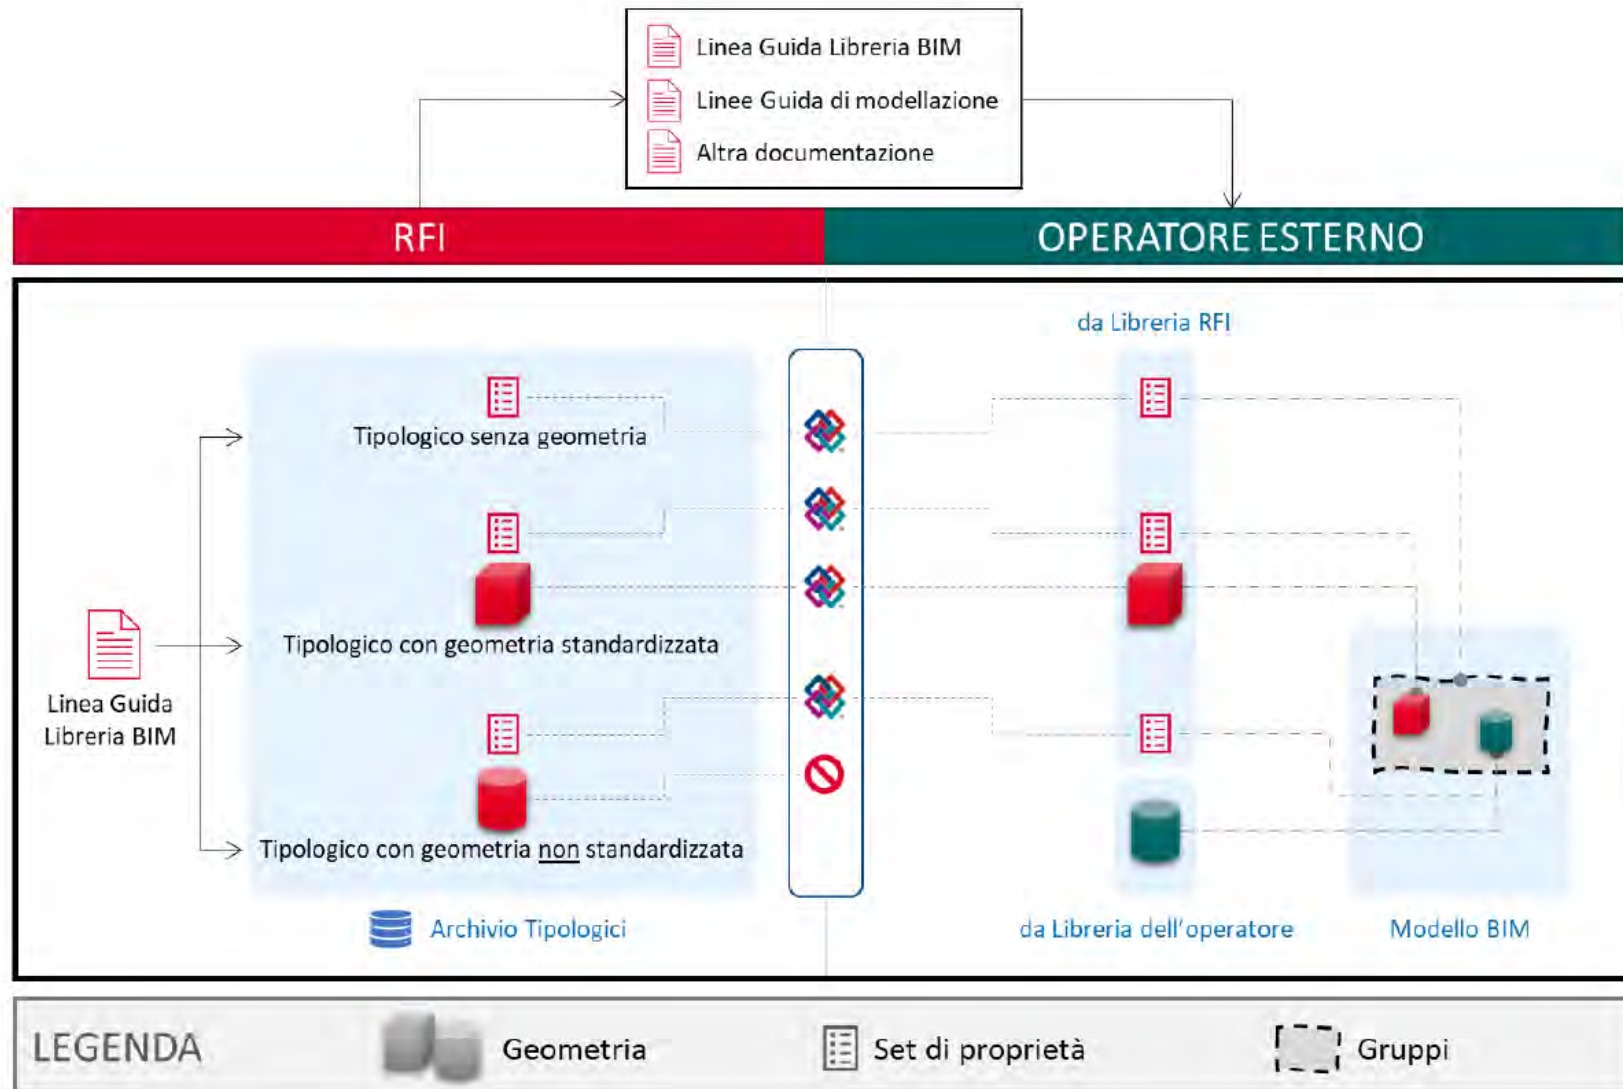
Linea Guida Libreria BIM
Linee Guida di modellazione
Altra documentazione

RFI

OPERATORE ESTERNO

da Libreria RFI

Tipologico senza geometria

Tipologico con geometria standardizzata

Linea Guida Libreria BIM

Tipologico con geometria non standardizzata

Archivio Tipologici

da Libreria dell'operatore

Modello BIM

LEGENDA

Geometria

Set di proprietà

Gruppi